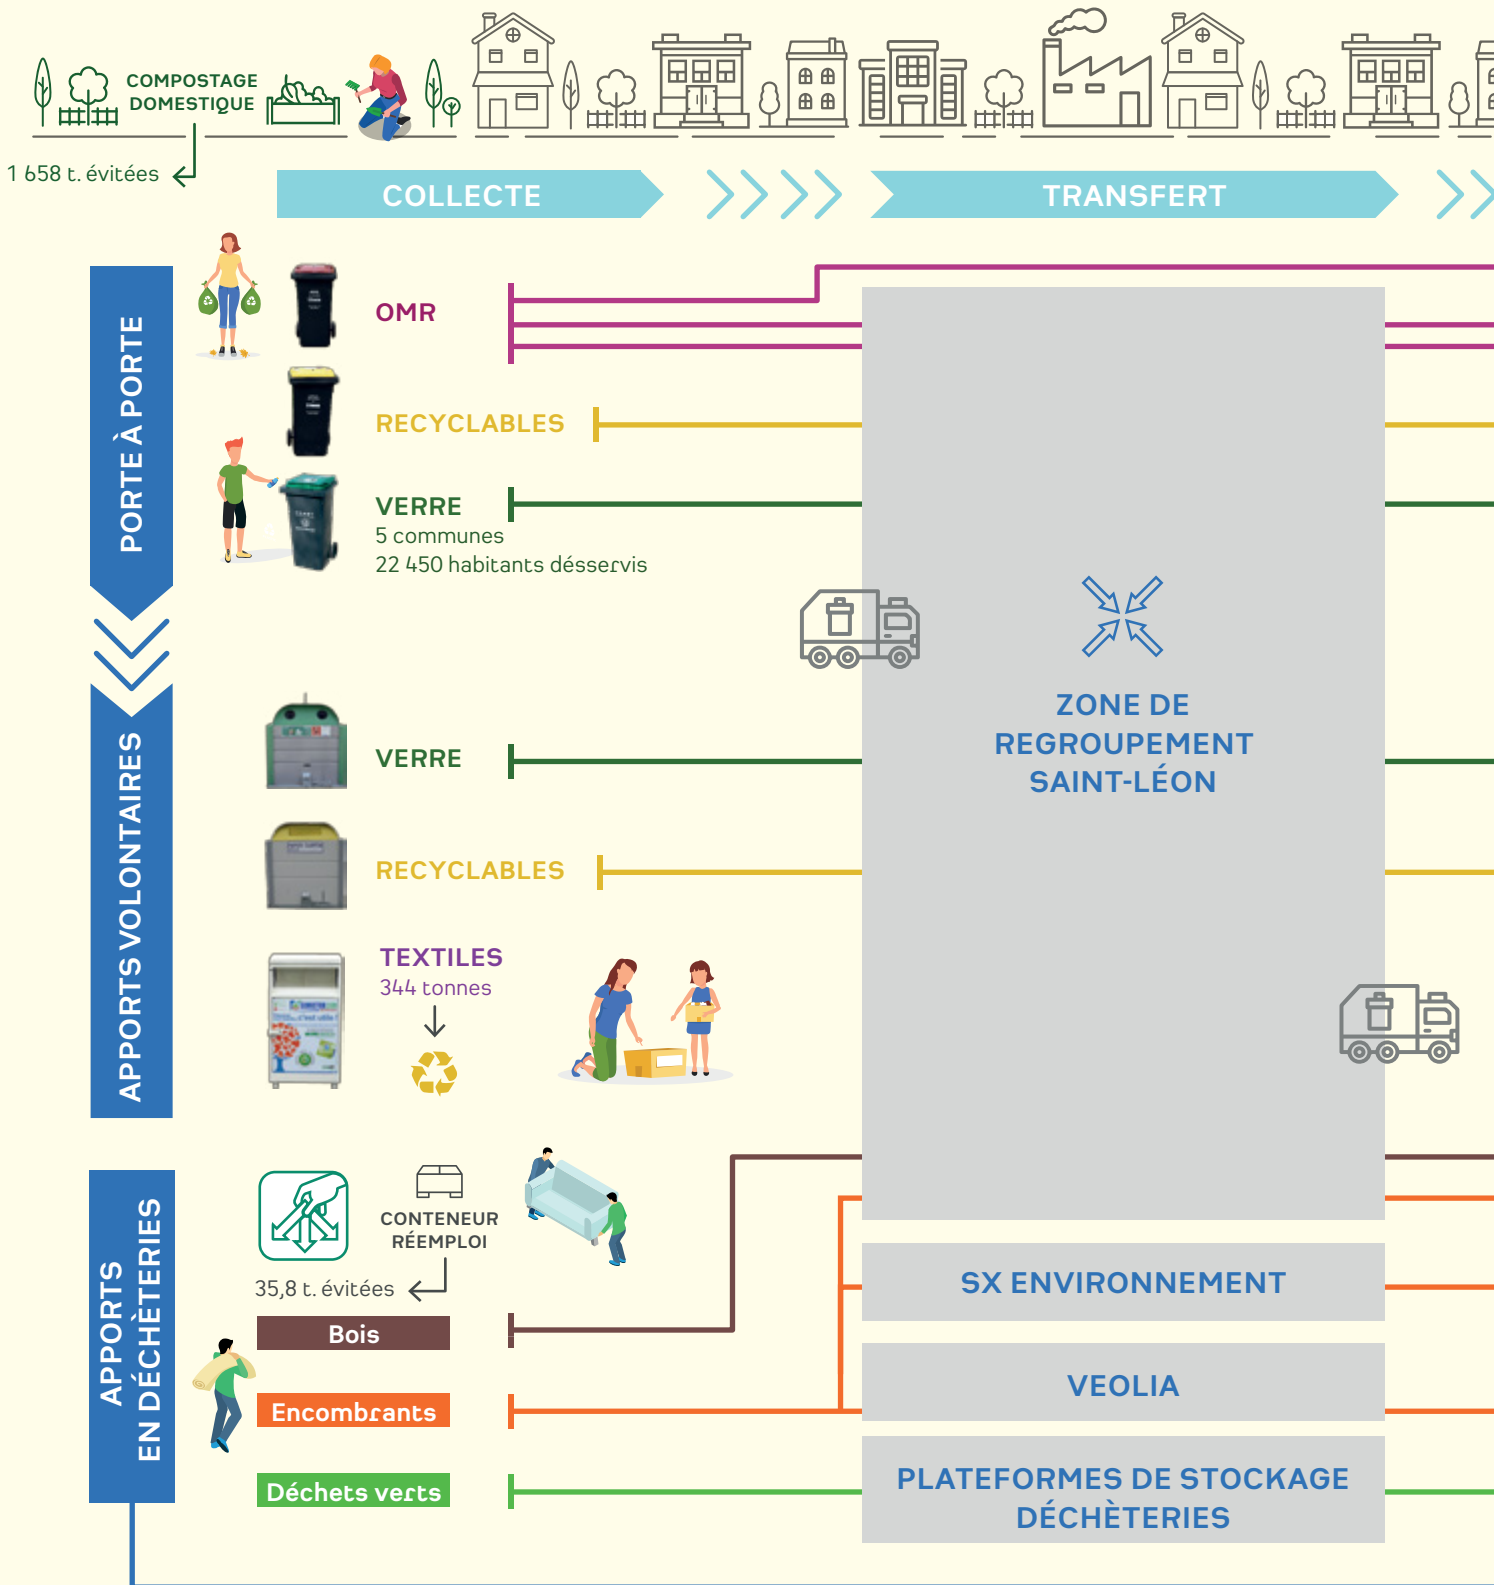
COMPOSTAGE DOMESTIQUE

1 658 t. évitées

COLLECTE

TRANSFERT

PORTE À PORTE

OMR

RECYCLABLES

VERRE
5 communes
22 450 habitants désservis

ZONE DE REGROUPEMENT SAINT-LÉON

APPORTS VOLONTAIRES

VERRE

RECYCLABLES

TEXTILES
344 tonnes

APPORTS EN DÉCHÈTERIES

CONTENEUR RÉEMPLOI

35,8 t. évitées

Bois

Encombrants

Déchets verts

SX ENVIRONNEMENT

VEOLIA

PLATEFORMES DE STOCKAGE DÉCHÈTERIES